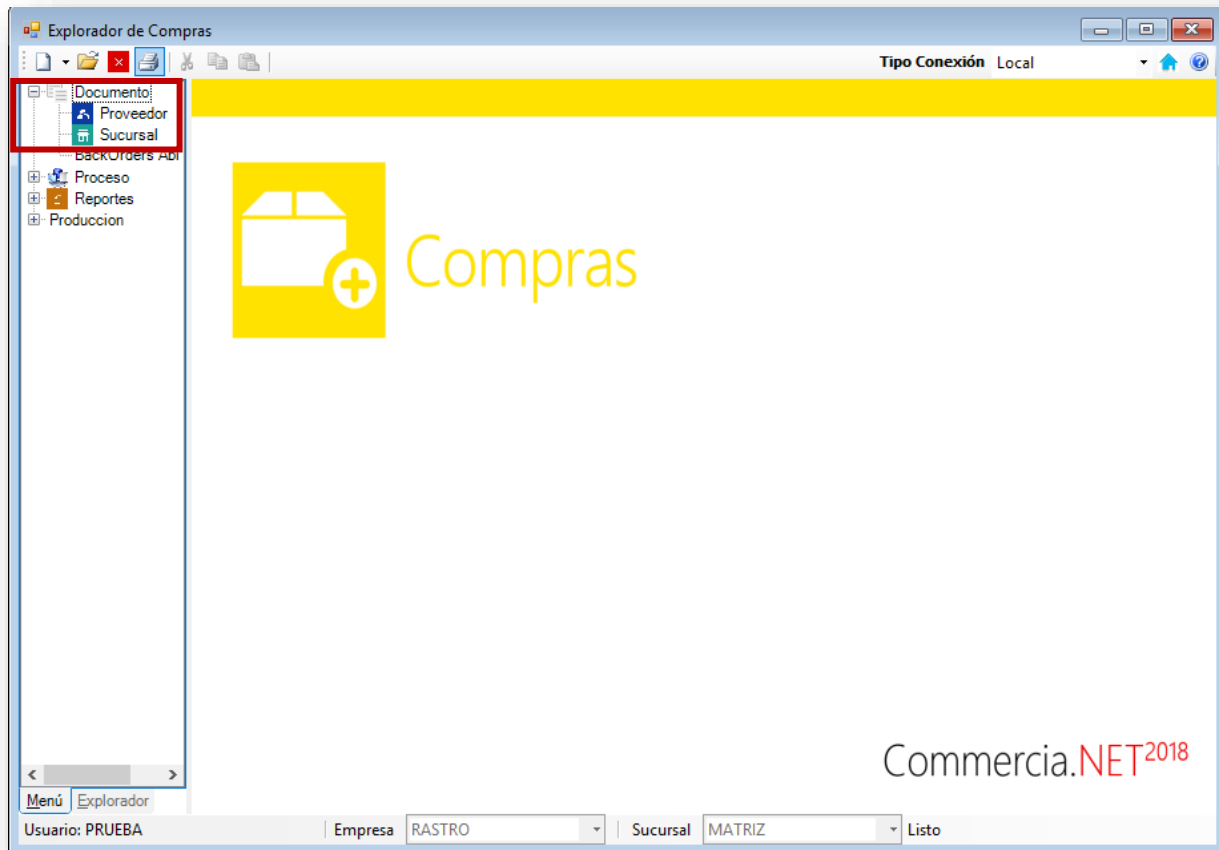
Explorador de Compras

Tipo Conexión Local

Documento
Proveedor
Sucursal
BackOrders Abi
Proceso
Reportes
Produccion

Compras

Commercia.NET$^{2018}$

Menú Explorador

Usuario: PRUEBA Empresa RASTRO Sucursal MATRIZ Listo